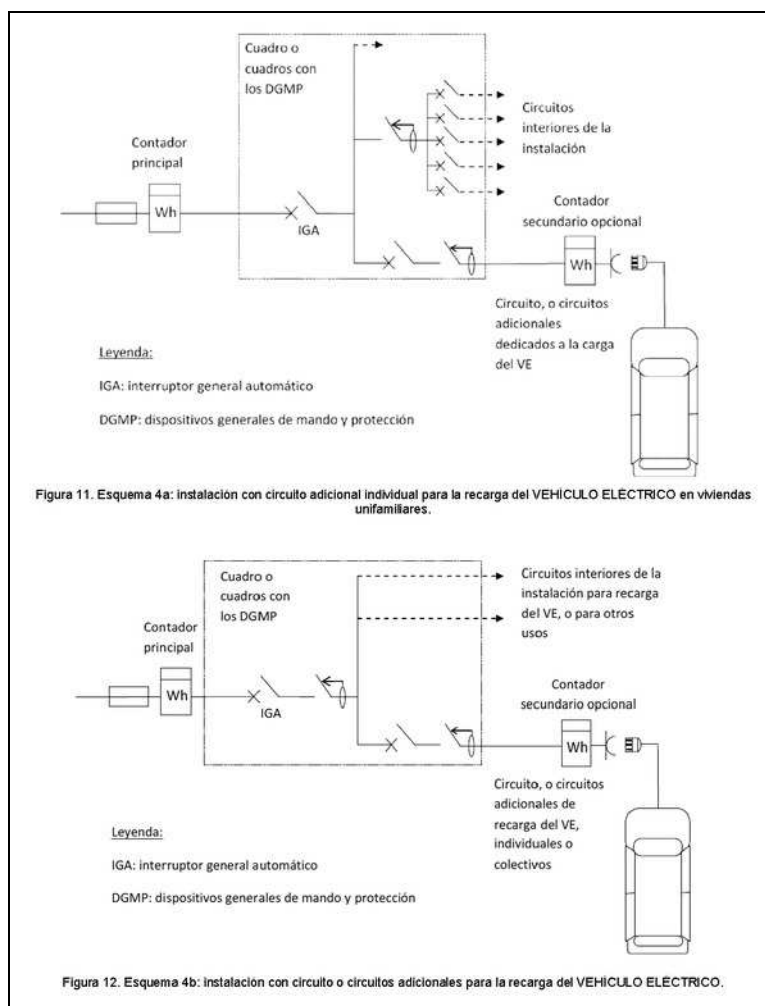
Cuadro o cuadros con los DGMP

Circuitos interiores de la instalación

Contador principal

Wh

IGA

Contador secundario opcional

Wh

Circuito, o circuitos adicionales dedicados a la carga del VE

Leyenda:

IGA: interruptor general automático

DGMP: dispositivos generales de mando y protección

Figura 11. Esquema 4a: instalación con circuito adicional individual para la recarga del VEHÍCULO ELÉCTRICO en viviendas unifamiliares.

Cuadro o cuadros con los DGMP

Circuitos interiores de la instalación para recarga del VE, o para otros usos

Contador principal

Wh

IGA

Contador secundario opcional

Wh

Circuito, o circuitos adicionales de recarga del VE, individuales o colectivos

Leyenda:

IGA: interruptor general automático

DGMP: dispositivos generales de mando y protección

Figura 12. Esquema 4b: instalación con circuito o circuitos adicionales para la recarga del VEHÍCULO ELÉCTRICO.